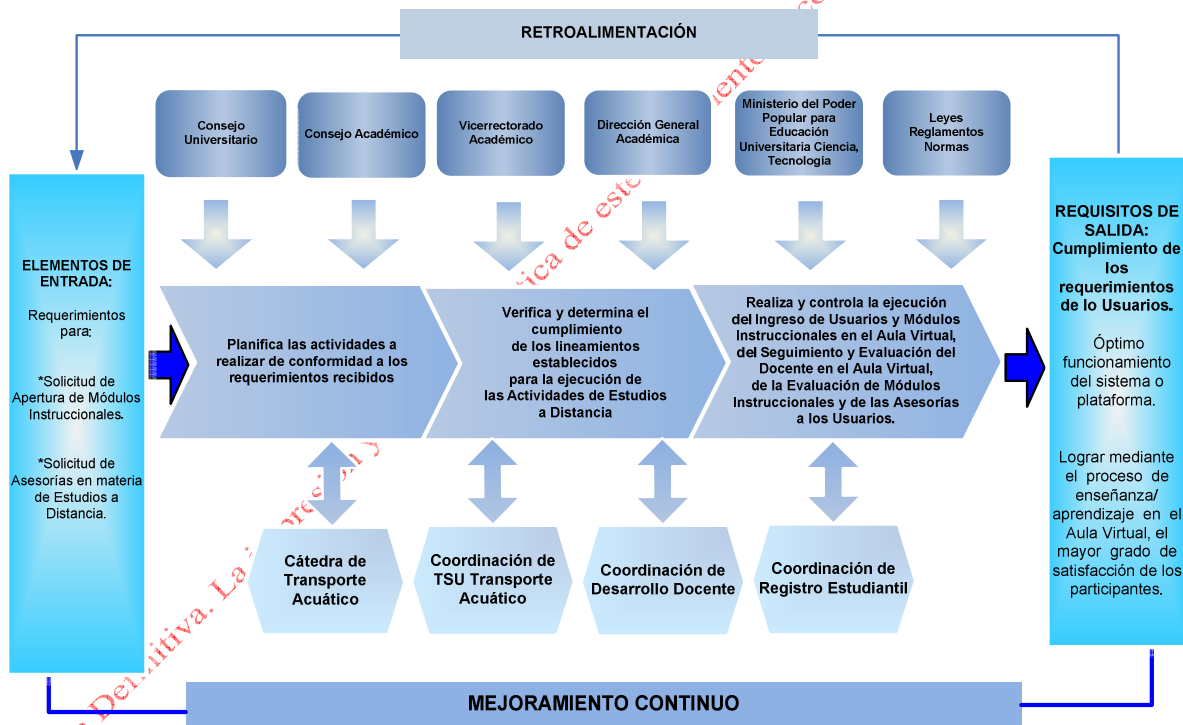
RETROALIMENTACIÓN

Consejo Universitario

Consejo Académico

Vicerrectorado Académico

Dirección General Académica

Ministerio del Poder Popular para Educación Universitaria Ciencia, Tecnología

Leyes Reglamentos Normas

ELEMENTOS DE ENTRADA:

Requerimientos para:

*Solicitud de Apertura de Módulos Instruccionales.

*Solicitud de Asesorías en materia de Estudios a Distancia.

Planifica las actividades a realizar de conformidad a los requerimientos recibidos

Verifica y determina el cumplimiento de los lineamientos establecidos para la ejecución de las Actividades de Estudios a Distancia

Realiza y controla la ejecución del Ingreso de Usuarios y Módulos Instruccionales en el Aula Virtual, del Seguimiento y Evaluación del Docente en el Aula Virtual, de la Evaluación de Módulos Instruccionales y de las Asesorías a los Usuarios.

REQUISITOS DE SALIDA: Cumplimiento de los requerimientos de lo Usuarios.

Óptimo funcionamiento del sistema o plataforma.

Lograr mediante el proceso de enseñanza/ aprendizaje en el Aula Virtual, el mayor grado de satisfacción de los participantes.

Cátedra de Transporte Acuático

Coordinación de TSU Transporte Acuático

Coordinación de Desarrollo Docente

Coordinación de Registro Estudiantil

MEJORAMIENTO CONTINUO

Definitiva. La reproducción y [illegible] de este documento es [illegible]